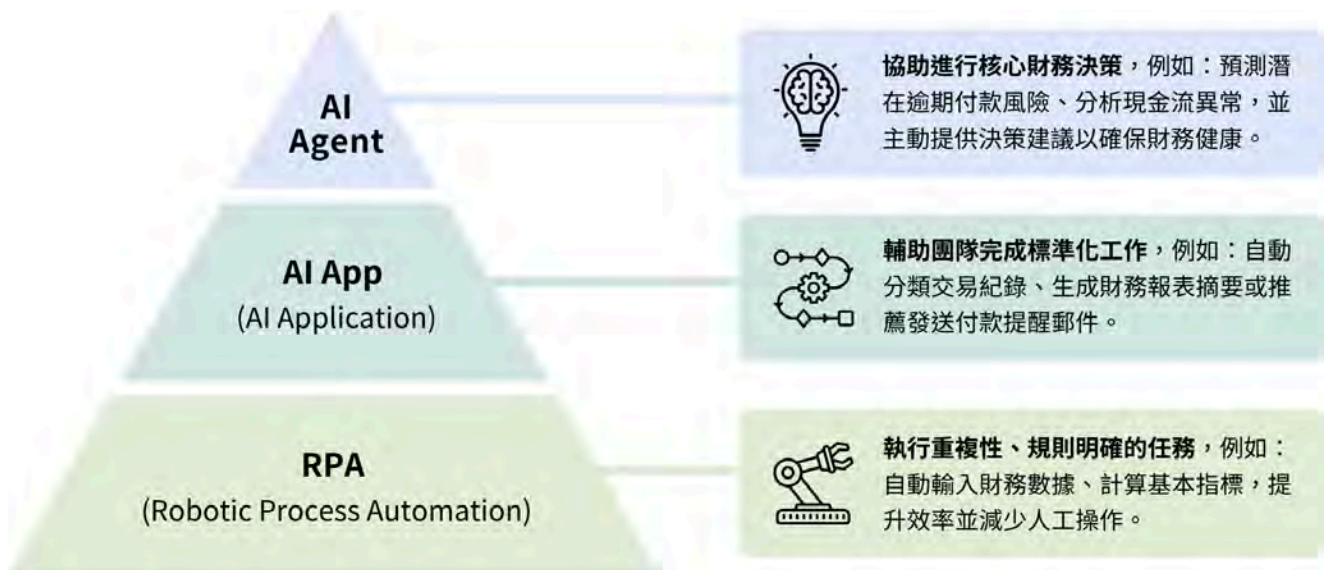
AI
Agent

協助進行核心財務決策，例如：預測潛在逾期付款風險、分析現金流異常，並主動提供決策建議以確保財務健康。

AI App
(AI Application)

輔助團隊完成標準化工作，例如：自動分類交易紀錄、生成財務報表摘要或推薦發送付款提醒郵件。

RPA
(Robotic Process Automation)

執行重複性、規則明確的任務，例如：自動輸入財務數據、計算基本指標，提升效率並減少人工操作。